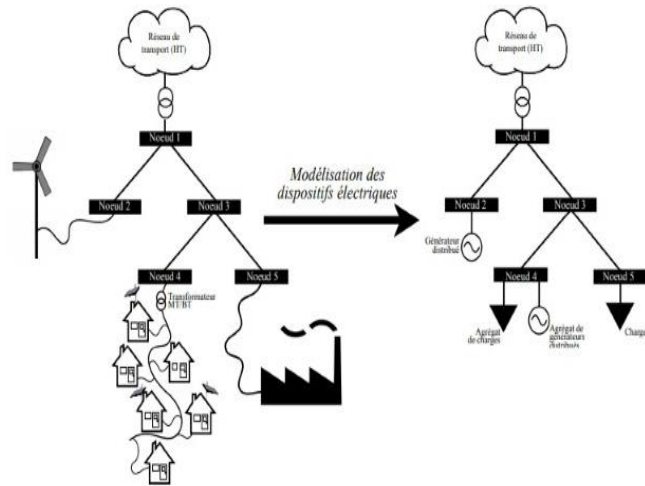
Réseau de transport (HT)

Noeud 1

Noeud 2

Noeud 3

Noeud 4

Noeud 5

Transformateur MT/BT

Modélisation des dispositifs électriques

Réseau de transport (HT)

Noeud 1

Noeud 2

Noeud 3

Générateur distribué

Noeud 4

Noeud 5

Agrégat de charges

Agrégat de générateurs distribués

Charge